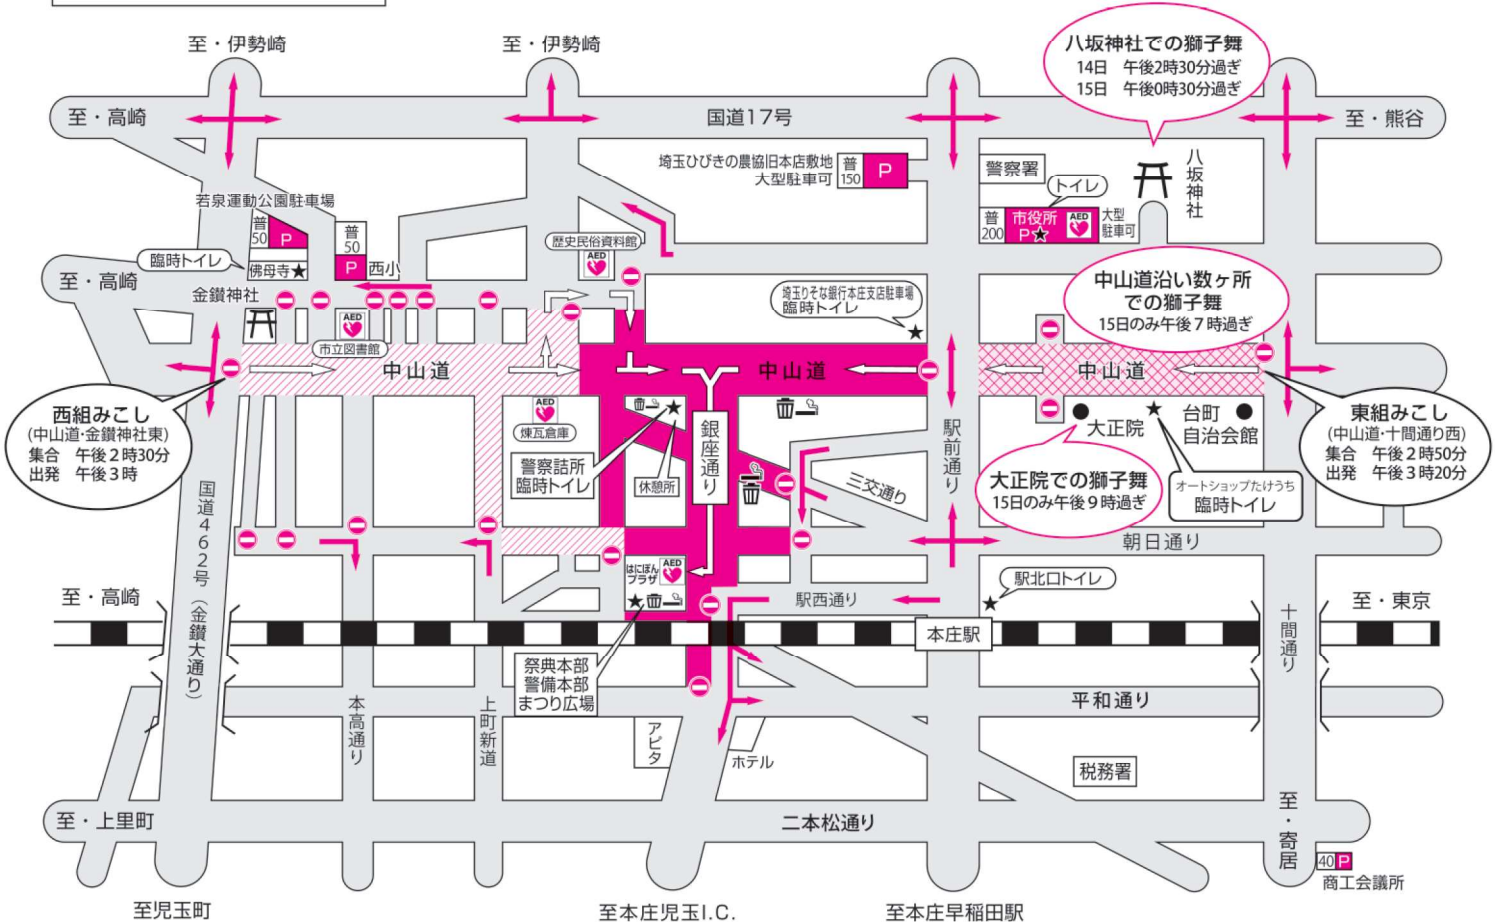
至・伊勢崎

至・伊勢崎

八坂神社での獅子舞
14日 午後2時30分過ぎ
15日 午後0時30分過ぎ

至・高崎

国道17号

至・熊谷

埼玉ひびきの農協旧本店敷地
大型駐車可

普
150
P

警察署

トイレ

八坂神社

普
200
市役所
P★
AED
大型
駐車可

若泉運動公園駐車場

普
50
P

普
50
P
西小

臨時トイレ

佛母寺★

至・高崎

金鑚神社

歴史民俗資料館

AED

埼玉りそな銀行本庄支店駐車場
臨時トイレ

中山道沿い数ヶ所
での獅子舞
15日のみ午後7時過ぎ

AED

市立図書館

中山道

中山道

中山道

西組みこし
(中山道・金鑚神社東)
集合 午後2時30分
出発 午後3時

AED
煉瓦倉庫

警察詰所
臨時トイレ

銀座通り

休憩所

駅前通り

大正院

台町
自治会館

東組みこし
(中山道・十間通り西)
集合 午後2時50分
出発 午後3時20分

三交通り

大正院での獅子舞
15日のみ午後9時過ぎ

オートショップたけうち
臨時トイレ

国道462号(金鑚大通り)

朝日通り

はにぽんプラザ
AED

駅北口トイレ

至・高崎

駅西通り

至・東京

本庄駅

十間通り

祭典本部
警備本部
まつり広場

本高通り

上町新道

アピタ

ホテル

平和通り

税務署

至・上里町

二本松通り

至・寄居

40 P
商工会議所

至児玉町

至本庄児玉I.C.

至本庄早稲田駅